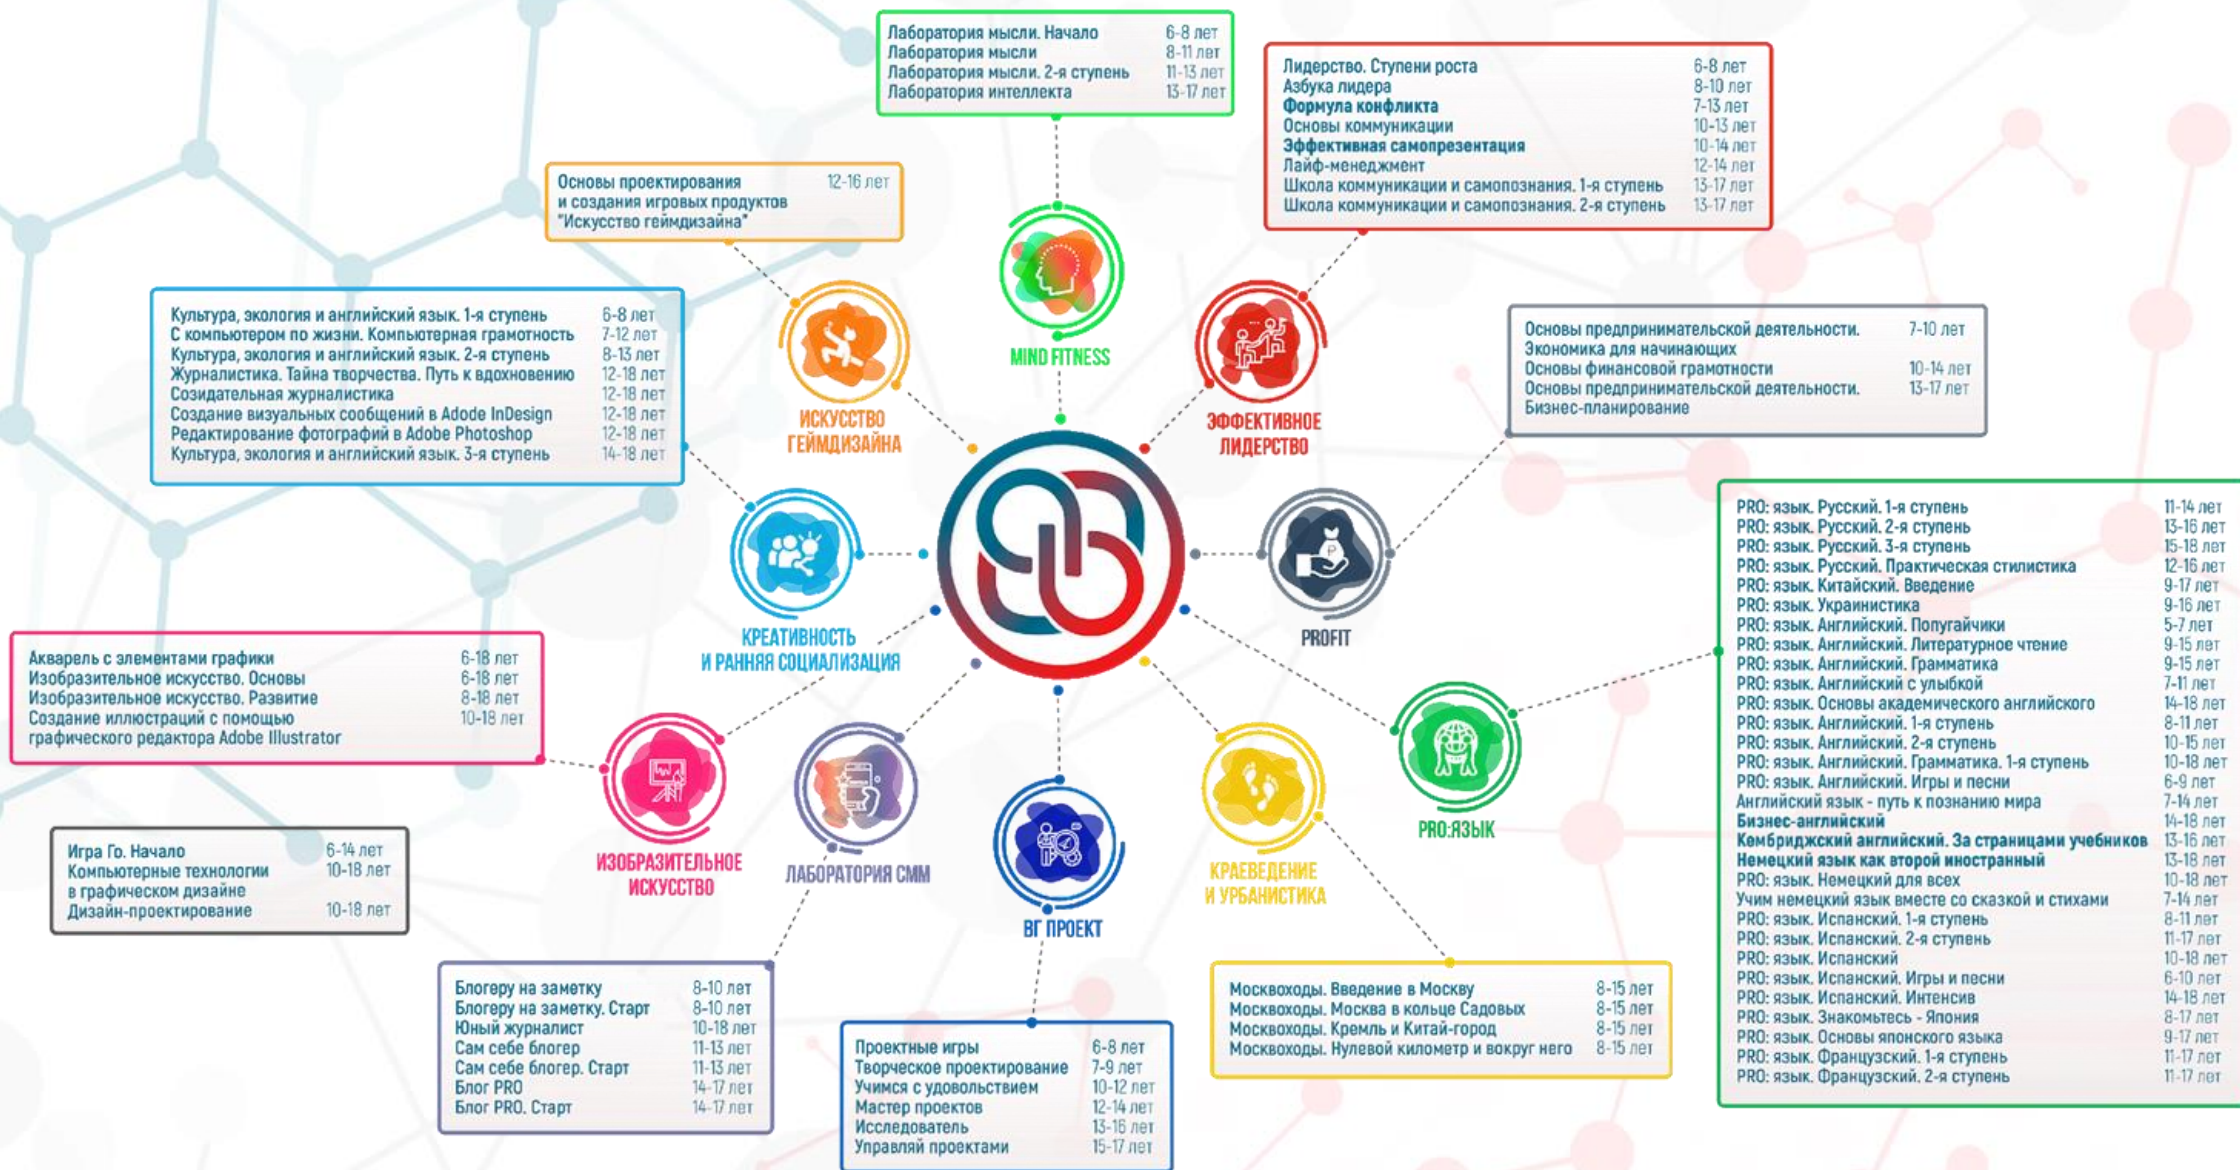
| | |
|---|---|
| Лаборатория мысли. Начало | 6-8 лет |
| Лаборатория мысли | 8-11 лет |
| Лаборатория мысли. 2-я ступень | 11-13 лет |
| Лаборатория интеллекта | 13-17 лет |

| | |
|---|---|
| Лидерство. Ступени роста | 6-8 лет |
| Азбука лидера | 8-10 лет |
| Формула конфликта | 7-13 лет |
| Основы коммуникации | 10-13 лет |
| Эффективная самопрезентация | 10-14 лет |
| Лайф-менеджмент | 12-14 лет |
| Школа коммуникации и самопознания. 1-я ступень | 13-17 лет |
| Школа коммуникации и самопознания. 2-я ступень | 13-17 лет |

| | |
|---|---|
| Основы проектирования и создания игровых продуктов "Искусство геймдизайна" | 12-16 лет |

MIND FITNESS

| | |
|---|---|
| Культура, экология и английский язык. 1-я ступень | 6-8 лет |
| С компьютером по жизни. Компьютерная грамотность | 7-12 лет |
| Культура, экология и английский язык. 2-я ступень | 8-13 лет |
| Журналистика. Тайна творчества. Путь к вдохновению | 12-18 лет |
| Созидательная журналистика | 12-18 лет |
| Создание визуальных сообщений в Adode InDesign | 12-18 лет |
| Редактирование фотографий в Adobe Photoshop | 12-18 лет |
| Культура, экология и английский язык. 3-я ступень | 14-18 лет |

ИСКУССТВО ГЕЙМДИЗАЙНА

ЭФФЕКТИВНОЕ ЛИДЕРСТВО

| | |
|---|---|
| Основы предпринимательской деятельности. Экономика для начинающих | 7-10 лет |
| Основы финансовой грамотности | 10-14 лет |
| Основы предпринимательской деятельности. Бизнес-планирование | 13-17 лет |

КРЕАТИВНОСТЬ И РАННЯЯ СОЦИАЛИЗАЦИЯ

PROFIT

| | |
|---|---|
| PRO: язык. Русский. 1-я ступень | 11-14 лет |
| PRO: язык. Русский. 2-я ступень | 13-16 лет |
| PRO: язык. Русский. 3-я ступень | 15-18 лет |
| PRO: язык. Русский. Практическая стилистика | 12-16 лет |
| PRO: язык. Китайский. Введение | 9-17 лет |
| PRO: язык. Украинистика | 9-16 лет |
| PRO: язык. Английский. Попугайчики | 5-7 лет |
| PRO: язык. Английский. Литературное чтение | 9-15 лет |
| PRO: язык. Английский. Грамматика | 9-15 лет |
| PRO: язык. Английский с улыбкой | 7-11 лет |
| PRO: язык. Основы академического английского | 14-18 лет |
| PRO: язык. Английский. 1-я ступень | 8-11 лет |
| PRO: язык. Английский. 2-я ступень | 10-15 лет |
| PRO: язык. Английский. Грамматика. 1-я ступень | 10-18 лет |
| PRO: язык. Английский. Игры и песни | 6-9 лет |
| Английский язык - путь к познанию мира | 7-14 лет |
| Бизнес-английский | 14-18 лет |
| Кембриджский английский. За страницами учебников | 13-16 лет |
| Немецкий язык как второй иностранный | 13-18 лет |
| PRO: язык. Немецкий для всех | 10-18 лет |
| Учим немецкий язык вместе со сказкой и стихами | 7-14 лет |
| PRO: язык. Испанский. 1-я ступень | 8-11 лет |
| PRO: язык. Испанский. 2-я ступень | 11-17 лет |
| PRO: язык. Испанский | 10-18 лет |
| PRO: язык. Испанский. Игры и песни | 6-10 лет |
| PRO: язык. Испанский. Интенсив | 14-18 лет |
| PRO: язык. Знакомьтесь - Япония | 8-17 лет |
| PRO: язык. Основы японского языка | 9-17 лет |
| PRO: язык. Французский. 1-я ступень | 11-17 лет |
| PRO: язык. Французский. 2-я ступень | 11-17 лет |

| | |
|---|---|
| Акварель с элементами графики | 6-18 лет |
| Изобразительное искусство. Основы | 6-18 лет |
| Изобразительное искусство. Развитие | 8-18 лет |
| Создание иллюстраций с помощью графического редактора Adobe Illustrator | 10-18 лет |

| | |
|---|---|
| Игра Го. Начало | 6-14 лет |
| Компьютерные технологии в графическом дизайне | 10-18 лет |
| Дизайн-проектирование | 10-18 лет |

ИЗОБРАЗИТЕЛЬНОЕ ИСКУССТВО

ЛАБОРАТОРИЯ СММ

ВГ ПРОЕКТ

КРАЕВЕДЕНИЕ И УРБАНИСТИКА

PRO:ЯЗЫК

| | |
|---|---|
| Блогеру на заметку | 8-10 лет |
| Блогеру на заметку. Старт | 8-10 лет |
| Юный журналист | 10-18 лет |
| Сам себе блогер | 11-13 лет |
| Сам себе блогер. Старт | 11-13 лет |
| Блог PRO | 14-17 лет |
| Блог PRO. Старт | 14-17 лет |

| | |
|---|---|
| Проектные игры | 6-8 лет |
| Творческое проектирование | 7-9 лет |
| Учимся с удовольствием | 10-12 лет |
| Мастер проектов | 12-14 лет |
| Исследователь | 13-16 лет |
| Управляй проектами | 15-17 лет |

| | |
|---|---|
| Москвоходы. Введение в Москву | 8-15 лет |
| Москвоходы. Москва в кольце Садовых | 8-15 лет |
| Москвоходы. Кремль и Китай-город | 8-15 лет |
| Москвоходы. Нулевой километр и вокруг него | 8-15 лет |